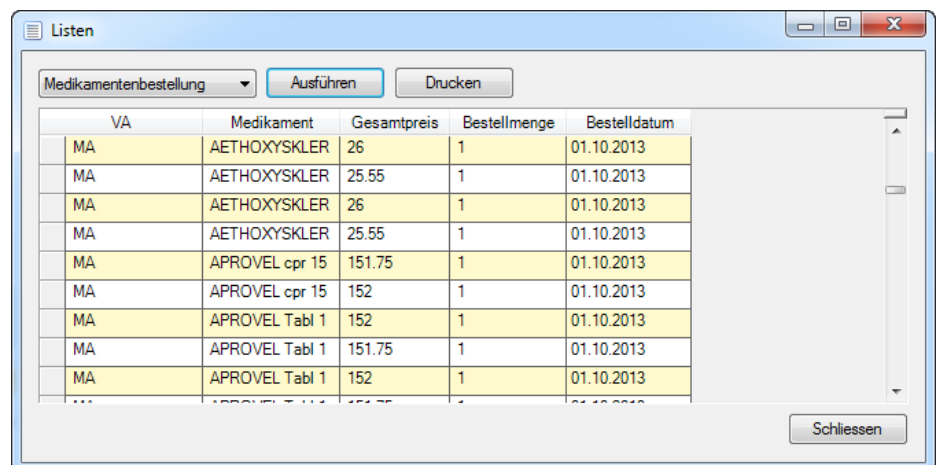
Listen

Medikamentenbestellung
Ausführen
Drucken

| VA | Medikament | Gesamtpreis | Bestellmenge | Bestelldatum |
|---|---|---|---|---|
| MA | AETHOXYSKLER | 26 | 1 | 01.10.2013 |
| MA | AETHOXYSKLER | 25.55 | 1 | 01.10.2013 |
| MA | AETHOXYSKLER | 26 | 1 | 01.10.2013 |
| MA | AETHOXYSKLER | 25.55 | 1 | 01.10.2013 |
| MA | APROVEL cpr 15 | 151.75 | 1 | 01.10.2013 |
| MA | APROVEL cpr 15 | 152 | 1 | 01.10.2013 |
| MA | APROVEL Tabl 1 | 152 | 1 | 01.10.2013 |
| MA | APROVEL Tabl 1 | 151.75 | 1 | 01.10.2013 |
| MA | APROVEL Tabl 1 | 152 | 1 | 01.10.2013 |
| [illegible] | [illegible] | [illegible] | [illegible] | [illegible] |

Schliessen